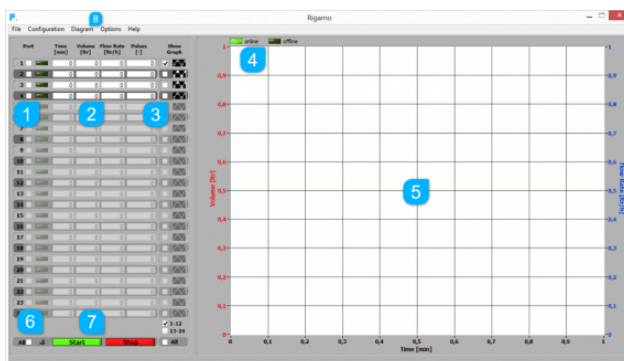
Rigamo

File Configuration Diagram Options Help

8

| Port | Time [min] | Volume [ltr] | Flow Rate [ltr/h] | Pulses [-] | Show Graph |
|---|---|---|---|---|---|
| 1 | 0 | 0 | 0 | 0 | ✓ |
| 2 | 0 | 0 | 0 | 0 | |
| 3 | 0 | 0 | 0 | 0 | |
| 4 | 0 | 0 | 0 | 0 | |
| 5 | | | | | |
| 6 | | | | | |
| 7 | | | | | |
| 8 | | | | | |
| 9 | | | | | |
| 10 | | | | | |
| 11 | | | | | |
| 12 | | | | | |
| 13 | | | | | |
| 14 | | | | | |
| 15 | | | | | |
| 16 | | | | | |
| 17 | | | | | |
| 18 | | | | | |
| 19 | | | | | |
| 20 | | | | | |
| 21 | | | | | |
| 22 | | | | | |
| 23 | | | | | |
| 24 | | | | | |

1 2 3

6 7

✓ 1-12
13-24

All Start Stop All

4

online offline

5

Volume [ltr]

1
0,9
0,8
0,7
0,6
0,5
0,4
0,3
0,2
0,1
0

Flow Rate [ltr/h]

1
0,9
0,8
0,7
0,6
0,5
0,4
0,3
0,2
0,1
0

0 0,1 0,2 0,3 0,4 0,5 0,6 0,7 0,8 0,9 1

Time [min]